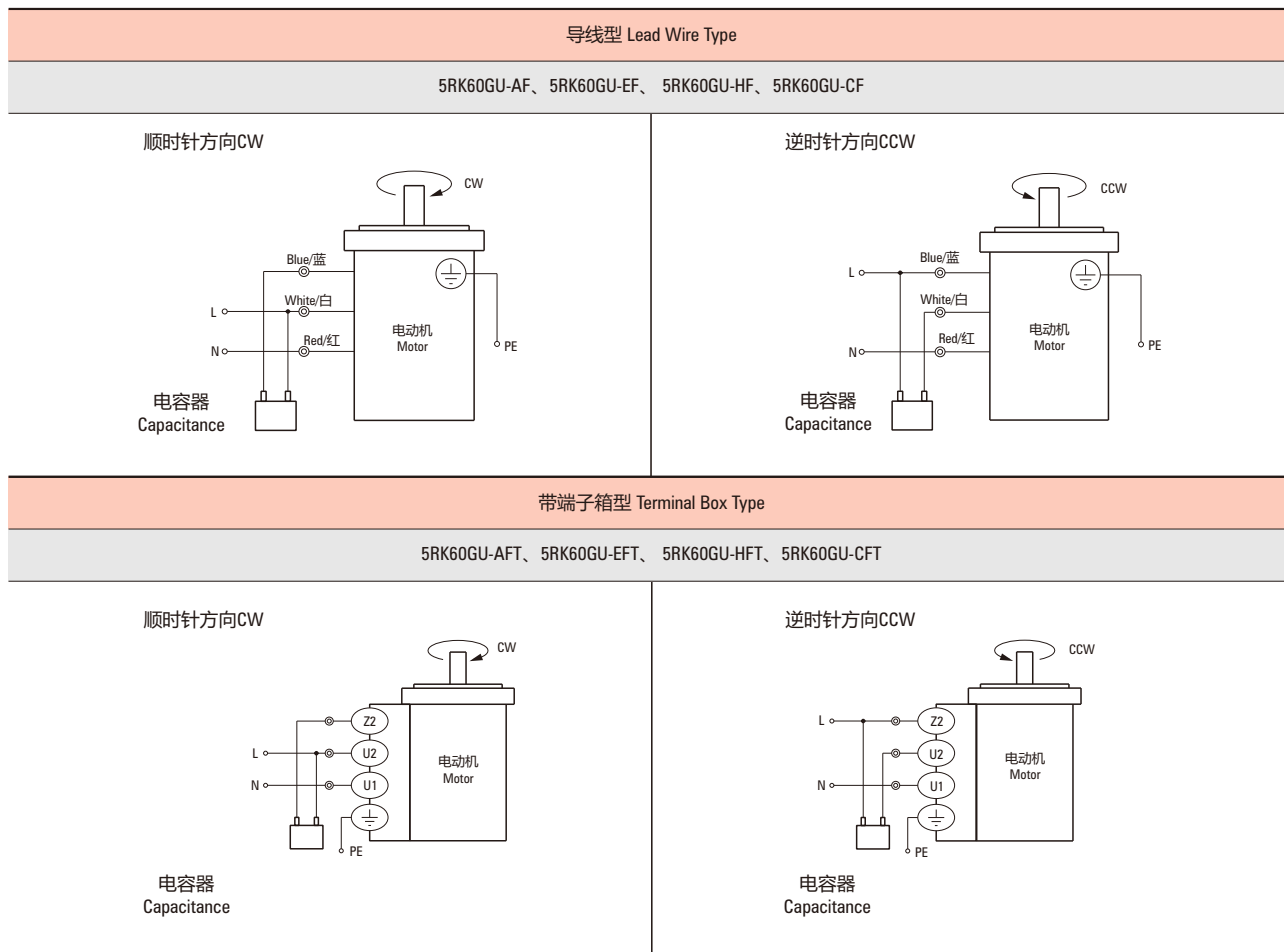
导线型 Lead Wire Type

5RK60GU-AF、5RK60GU-EF、 5RK60GU-HF、5RK60GU-CF

顺时针方向CW

CW

Blue/蓝
White/白
Red/红
L
N
电动机
Motor
PE
电容器
Capacitance

逆时针方向CCW

CCW

L
Blue/蓝
White/白
Red/红
N
电动机
Motor
PE
电容器
Capacitance

带端子箱型 Terminal Box Type

5RK60GU-AFT、5RK60GU-EFT、 5RK60GU-HFT、5RK60GU-CFT

顺时针方向CW

CW

Z2
L
U2
N
U1
电动机
Motor
PE
电容器
Capacitance

逆时针方向CCW

CCW

L
Z2
U2
N
U1
电动机
Motor
PE
电容器
Capacitance